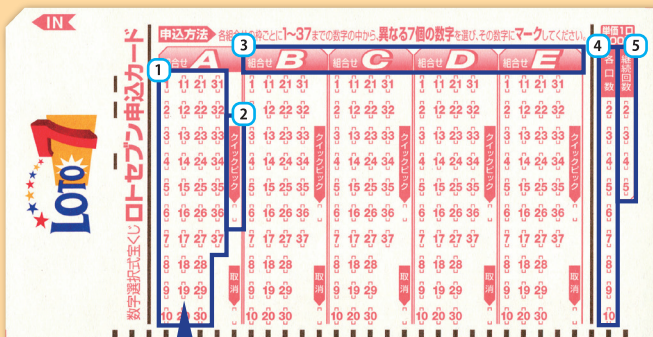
IN

申込方法 各組合せ枠ごとに1〜37までの数字の中から、異なる7個の数字を選び、その数字にマークしてください。

単価1口

数字選択式宝くじ ロトセブン申込カード

LOTO 7

1 2 3 4 5

組合せ A

| | | | |
|---|---|---|---|
| 1 | 11 | 21 | 31 |
| 2 | 12 | 22 | 32 |
| 3 | 13 | 23 | 33 |
| 4 | 14 | 24 | 34 |
| 5 | 15 | 25 | 35 |
| 6 | 16 | 26 | 36 |
| 7 | 17 | 27 | 37 |
| 8 | 18 | 28 | |
| 9 | 19 | 29 | |
| 10 | 20 | 30 | |

クイックピック
取消

組合せ B

| | | | |
|---|---|---|---|
| 1 | 11 | 21 | 31 |
| 2 | 12 | 22 | 32 |
| 3 | 13 | 23 | 33 |
| 4 | 14 | 24 | 34 |
| 5 | 15 | 25 | 35 |
| 6 | 16 | 26 | 36 |
| 7 | 17 | 27 | 37 |
| 8 | 18 | 28 | |
| 9 | 19 | 29 | |
| 10 | 20 | 30 | |

クイックピック
取消

組合せ C

| | | | |
|---|---|---|---|
| 1 | 11 | 21 | 31 |
| 2 | 12 | 22 | 32 |
| 3 | 13 | 23 | 33 |
| 4 | 14 | 24 | 34 |
| 5 | 15 | 25 | 35 |
| 6 | 16 | 26 | 36 |
| 7 | 17 | 27 | 37 |
| 8 | 18 | 28 | |
| 9 | 19 | 29 | |
| 10 | 20 | 30 | |

クイックピック
取消

組合せ D

| | | | |
|---|---|---|---|
| 1 | 11 | 21 | 31 |
| 2 | 12 | 22 | 32 |
| 3 | 13 | 23 | 33 |
| 4 | 14 | 24 | 34 |
| 5 | 15 | 25 | 35 |
| 6 | 16 | 26 | 36 |
| 7 | 17 | 27 | 37 |
| 8 | 18 | 28 | |
| 9 | 19 | 29 | |
| 10 | 20 | 30 | |

クイックピック
取消

組合せ E

| | | | |
|---|---|---|---|
| 1 | 11 | 21 | 31 |
| 2 | 12 | 22 | 32 |
| 3 | 13 | 23 | 33 |
| 4 | 14 | 24 | 34 |
| 5 | 15 | 25 | 35 |
| 6 | 16 | 26 | 36 |
| 7 | 17 | 27 | 37 |
| 8 | 18 | 28 | |
| 9 | 19 | 29 | |
| 10 | 20 | 30 | |

クイックピック
取消

各口数
2 3 4 5 6 7 8 9 10

継続回数
2 3 4 5